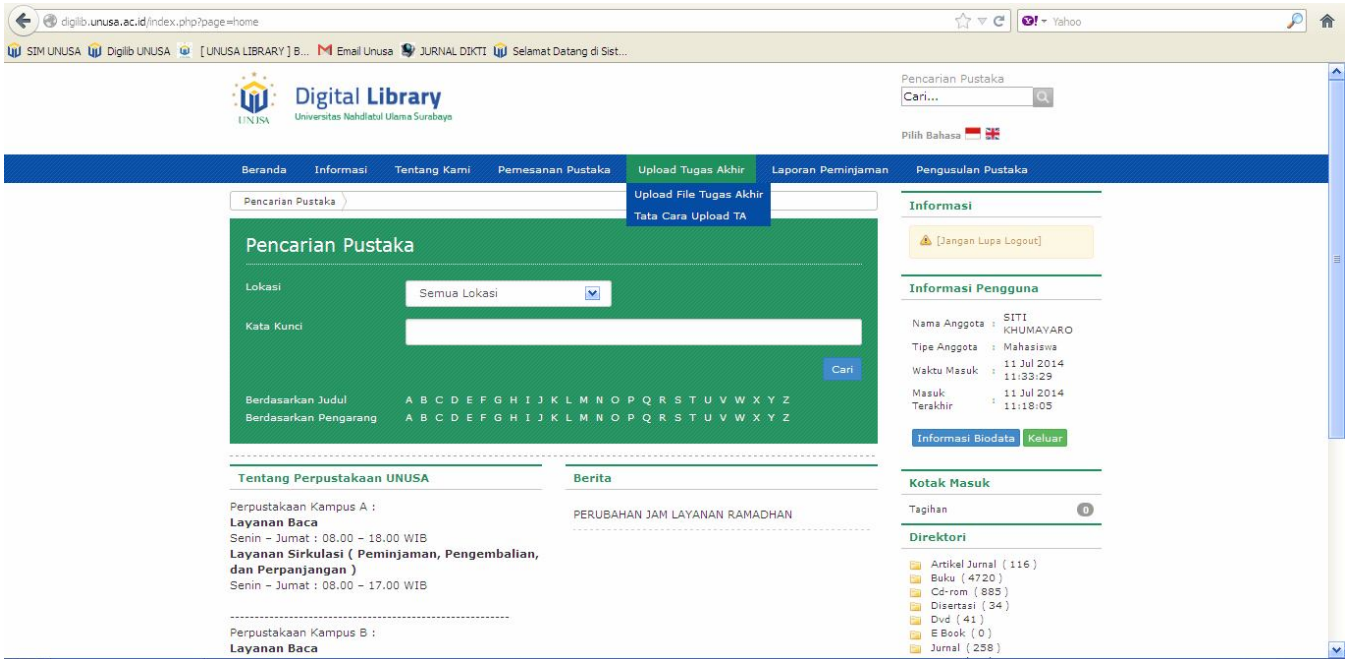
digilib.unusa.ac.id/index.php?page=home

Yahoo

SIM UNUSA Digilib UNUSA [UNUSA LIBRARY] B... Email Unusa JURNAL DIKTI Selamat Datang di Sist...

UNUSA Digital Library
Universitas Nahdlatul Ulama Surabaya

Pencarian Pustaka
Cari...

Pilih Bahasa

Beranda Informasi Tentang Kami Pemesanan Pustaka Upload Tugas Akhir Laporan Peminjaman Pengusulan Pustaka

Upload File Tugas Akhir
Tata Cara Upload TA

Pencarian Pustaka

Pencarian Pustaka

Lokasi
Semua Lokasi

Kata Kunci

Cari

Berdasarkan Judul A B C D E F G H I J K L M N O P Q R S T U V W X Y Z
Berdasarkan Pengarang A B C D E F G H I J K L M N O P Q R S T U V W X Y Z

Tentang Perpustakaan UNUSA

Perpustakaan Kampus A :
**Layanan Baca**
Senin – Jumat : 08.00 – 18.00 WIB
**Layanan Sirkulasi ( Peminjaman, Pengembalian, dan Perpanjangan )**
Senin – Jumat : 08.00 – 17.00 WIB

------------------------------------------------------------

Perpustakaan Kampus B :
**Layanan Baca**

Berita

PERUBAHAN JAM LAYANAN RAMADHAN

Informasi

[Jangan Lupa Logout]

Informasi Pengguna

Nama Anggota : SITI KHUMAYARO
Tipe Anggota : Mahasiswa
Waktu Masuk : 11 Jul 2014 11:33:29
Masuk Terakhir : 11 Jul 2014 11:18:05

Informasi Biodata Keluar

Kotak Masuk

Tagihan 0

Direktori

Artikel Jurnal ( 116 )
Buku ( 4720 )
Cd-rom ( 885 )
Disertasi ( 34 )
Dvd ( 41 )
E Book ( 0 )
Jurnal ( 258 )